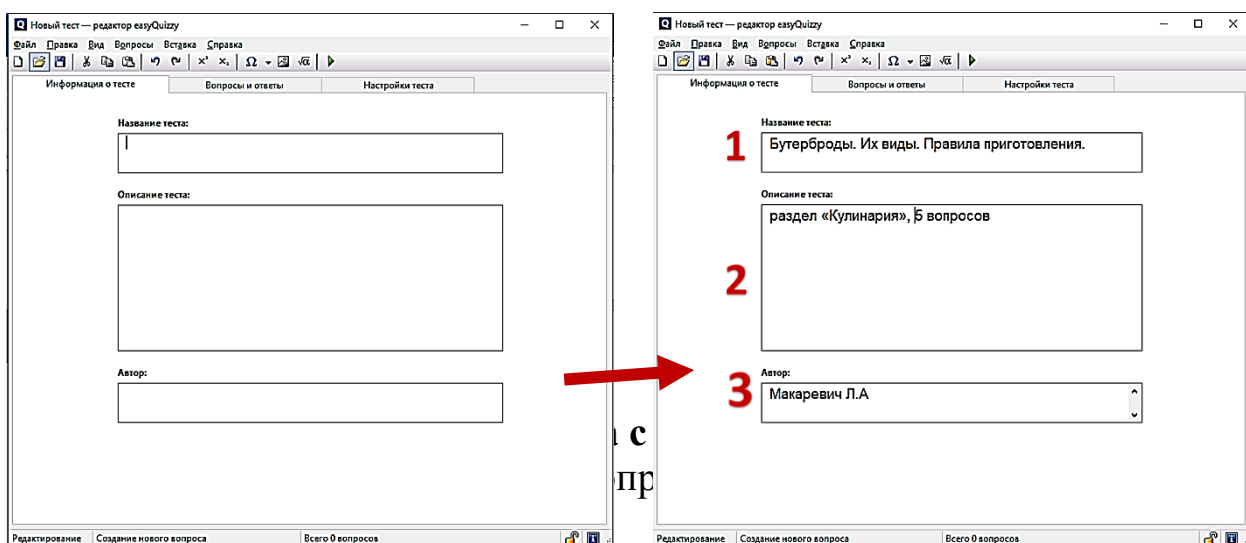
Новый тест — редактор easyQuizzy
Файл Правка Вид Вопросы Вставка Справка
Информация о тесте | Вопросы и ответы | Настройки теста
Название теста:
Описание теста:
Автор:
Редактирование | Создание нового вопроса | Всего 0 вопросов

Новый тест — редактор easyQuizzy
Файл Правка Вид Вопросы Вставка Справка
Информация о тесте | Вопросы и ответы | Настройки теста
Название теста:
1
Бутерброды. Их виды. Правила приготовления.
Описание теста:
раздел «Кулинария», 5 вопросов
2
Автор:
3
Макаревич Л.А
Редактирование | Создание нового вопроса | Всего 0 вопросов

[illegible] с
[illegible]пр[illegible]